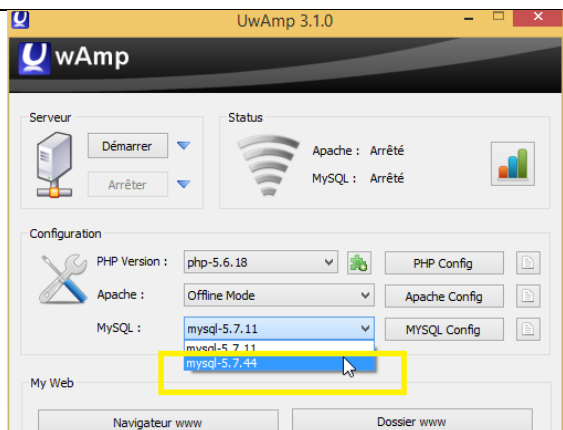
UwAmp 3.1.0

wAmp

Serveur

Démarrer

Arrêter

Status

Apache : Arrêté

MySQL : Arrêté

Configuration

PHP Version : php-5.6.18

PHP Config

Apache : Offline Mode

Apache Config

MySQL : mysql-5.7.11

MYSQL Config

mysql-5.7.11

mysql-5.7.44

My Web

Navigateur www

Dossier www